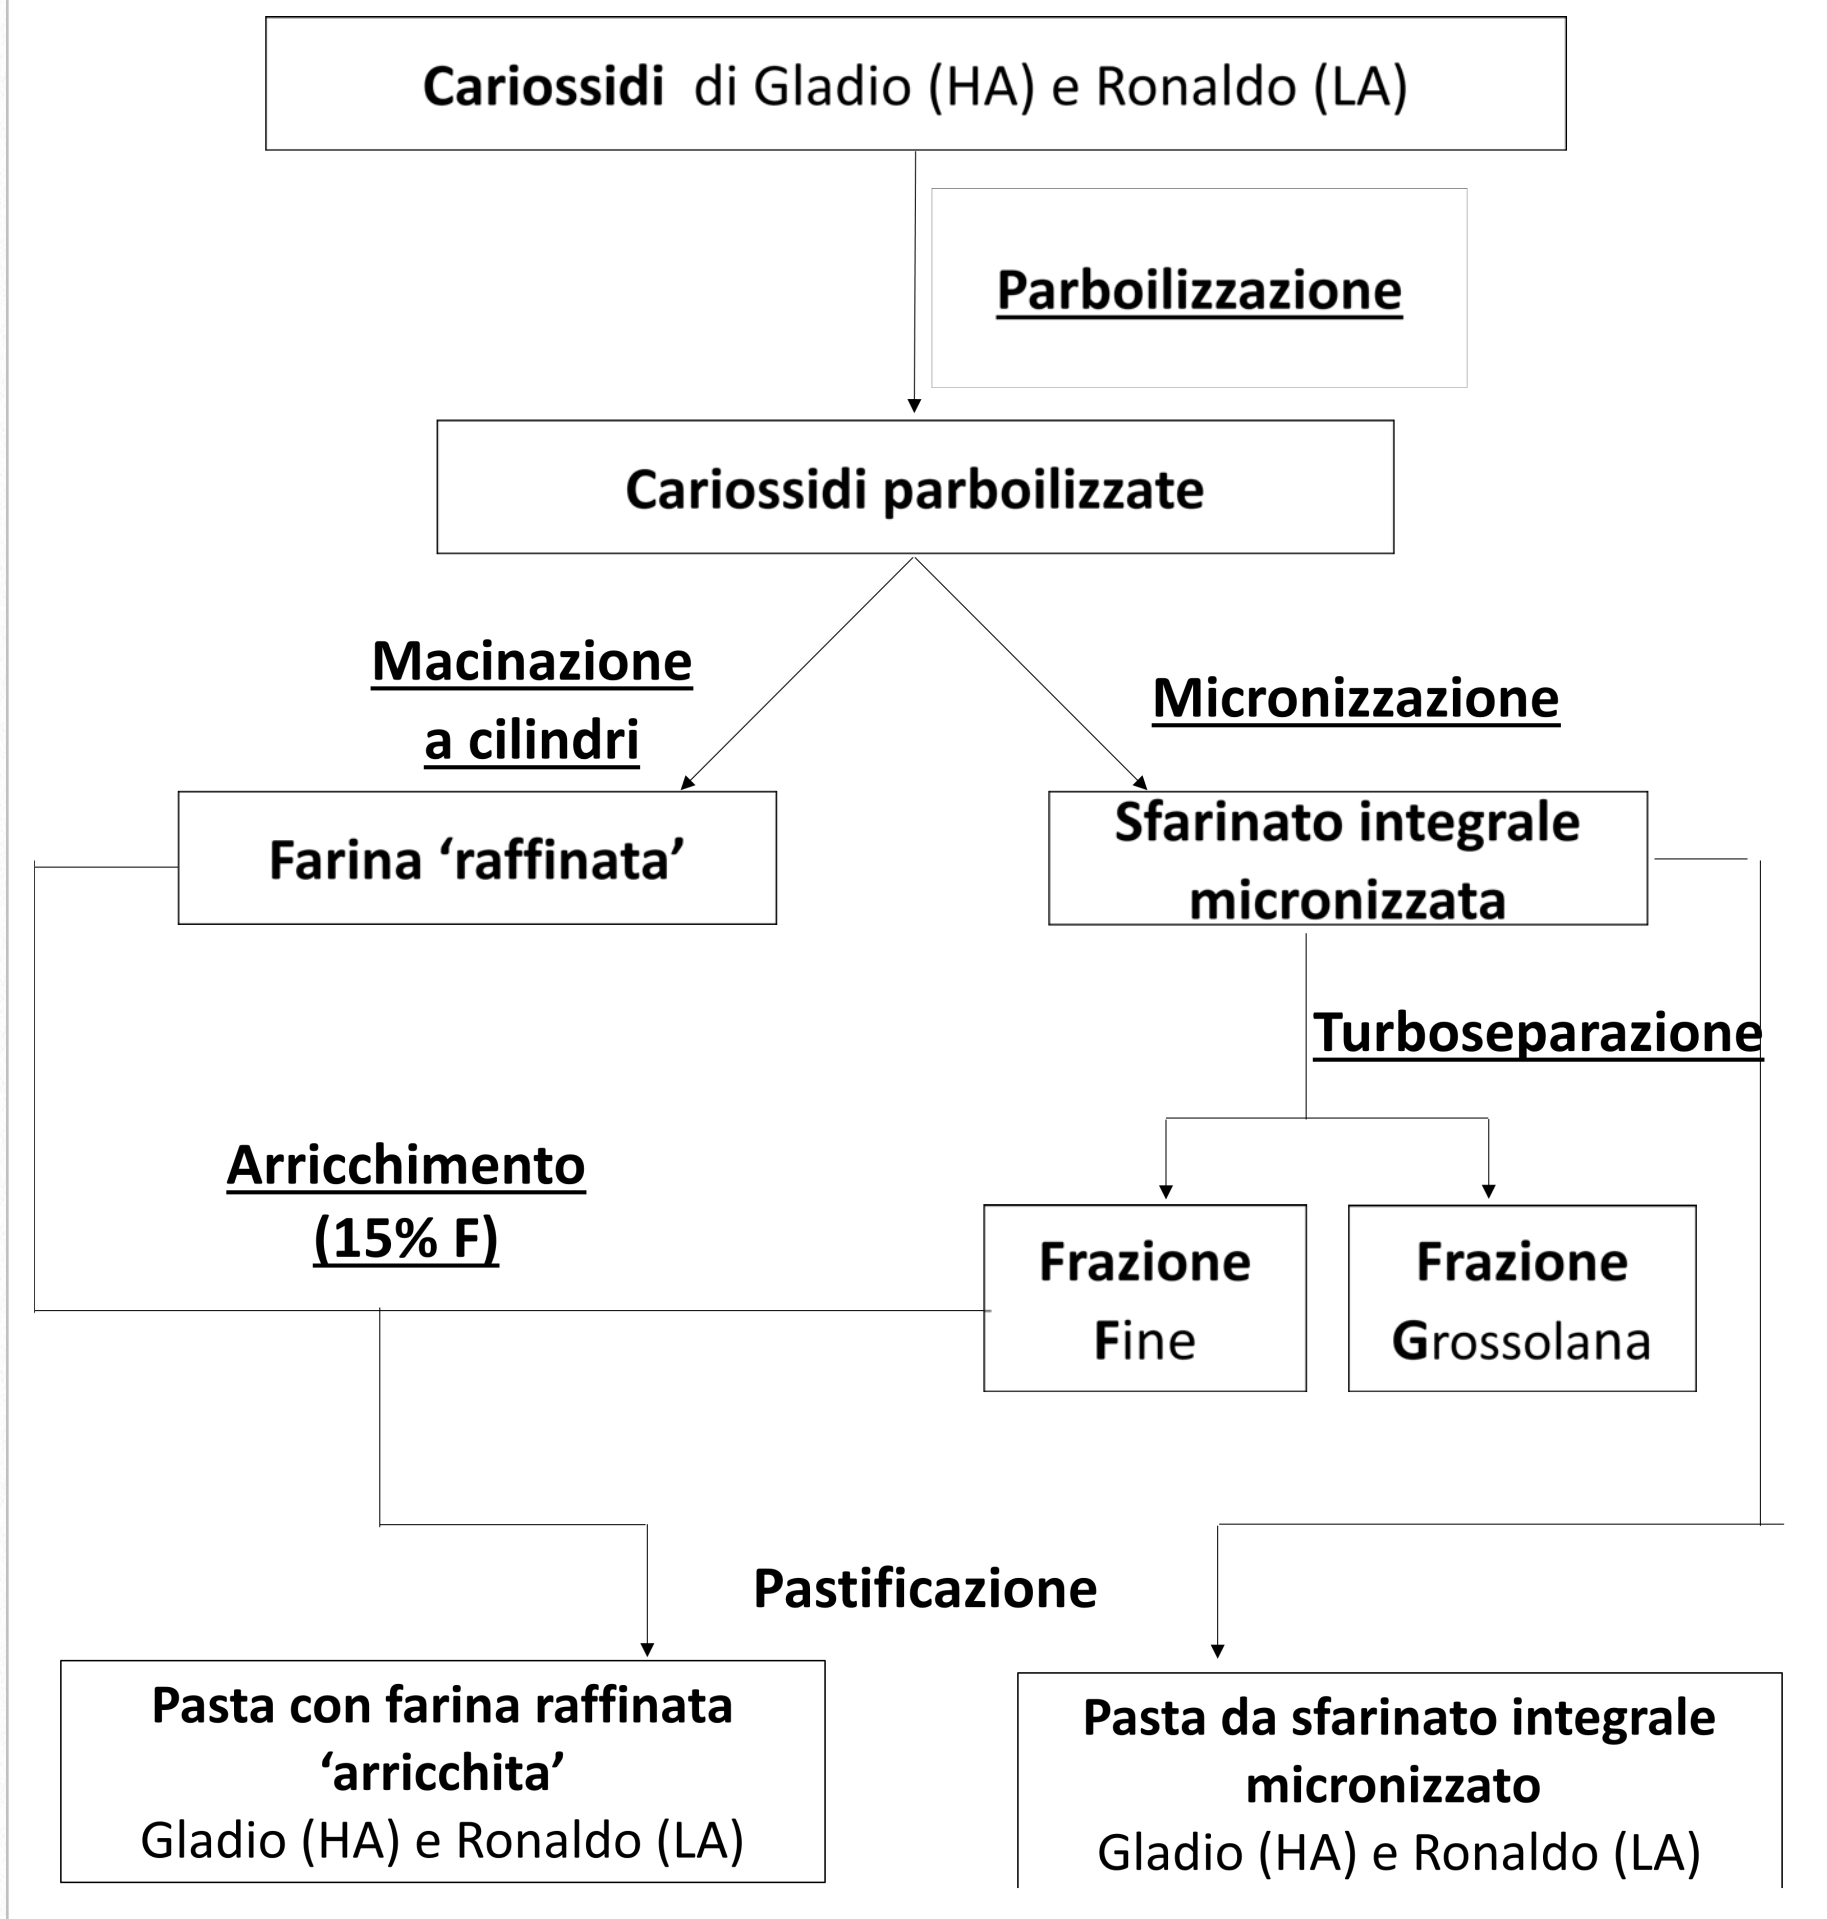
Cariossidi di Gladio (HA) e Ronaldo (LA)

Parboilizzazione

Cariossidi parboilizzate

Macinazione a cilindri

Micronizzazione

Farina ‘raffinata’

Sfarinato integrale micronizzata

Turboseparazione

Arricchimento (15% F)

Frazione Fine

Frazione Grossolana

Pastificazione

Pasta con farina raffinata ‘arricchita’
Gladio (HA) e Ronaldo (LA)

Pasta da sfarinato integrale micronizzato
Gladio (HA) e Ronaldo (LA)